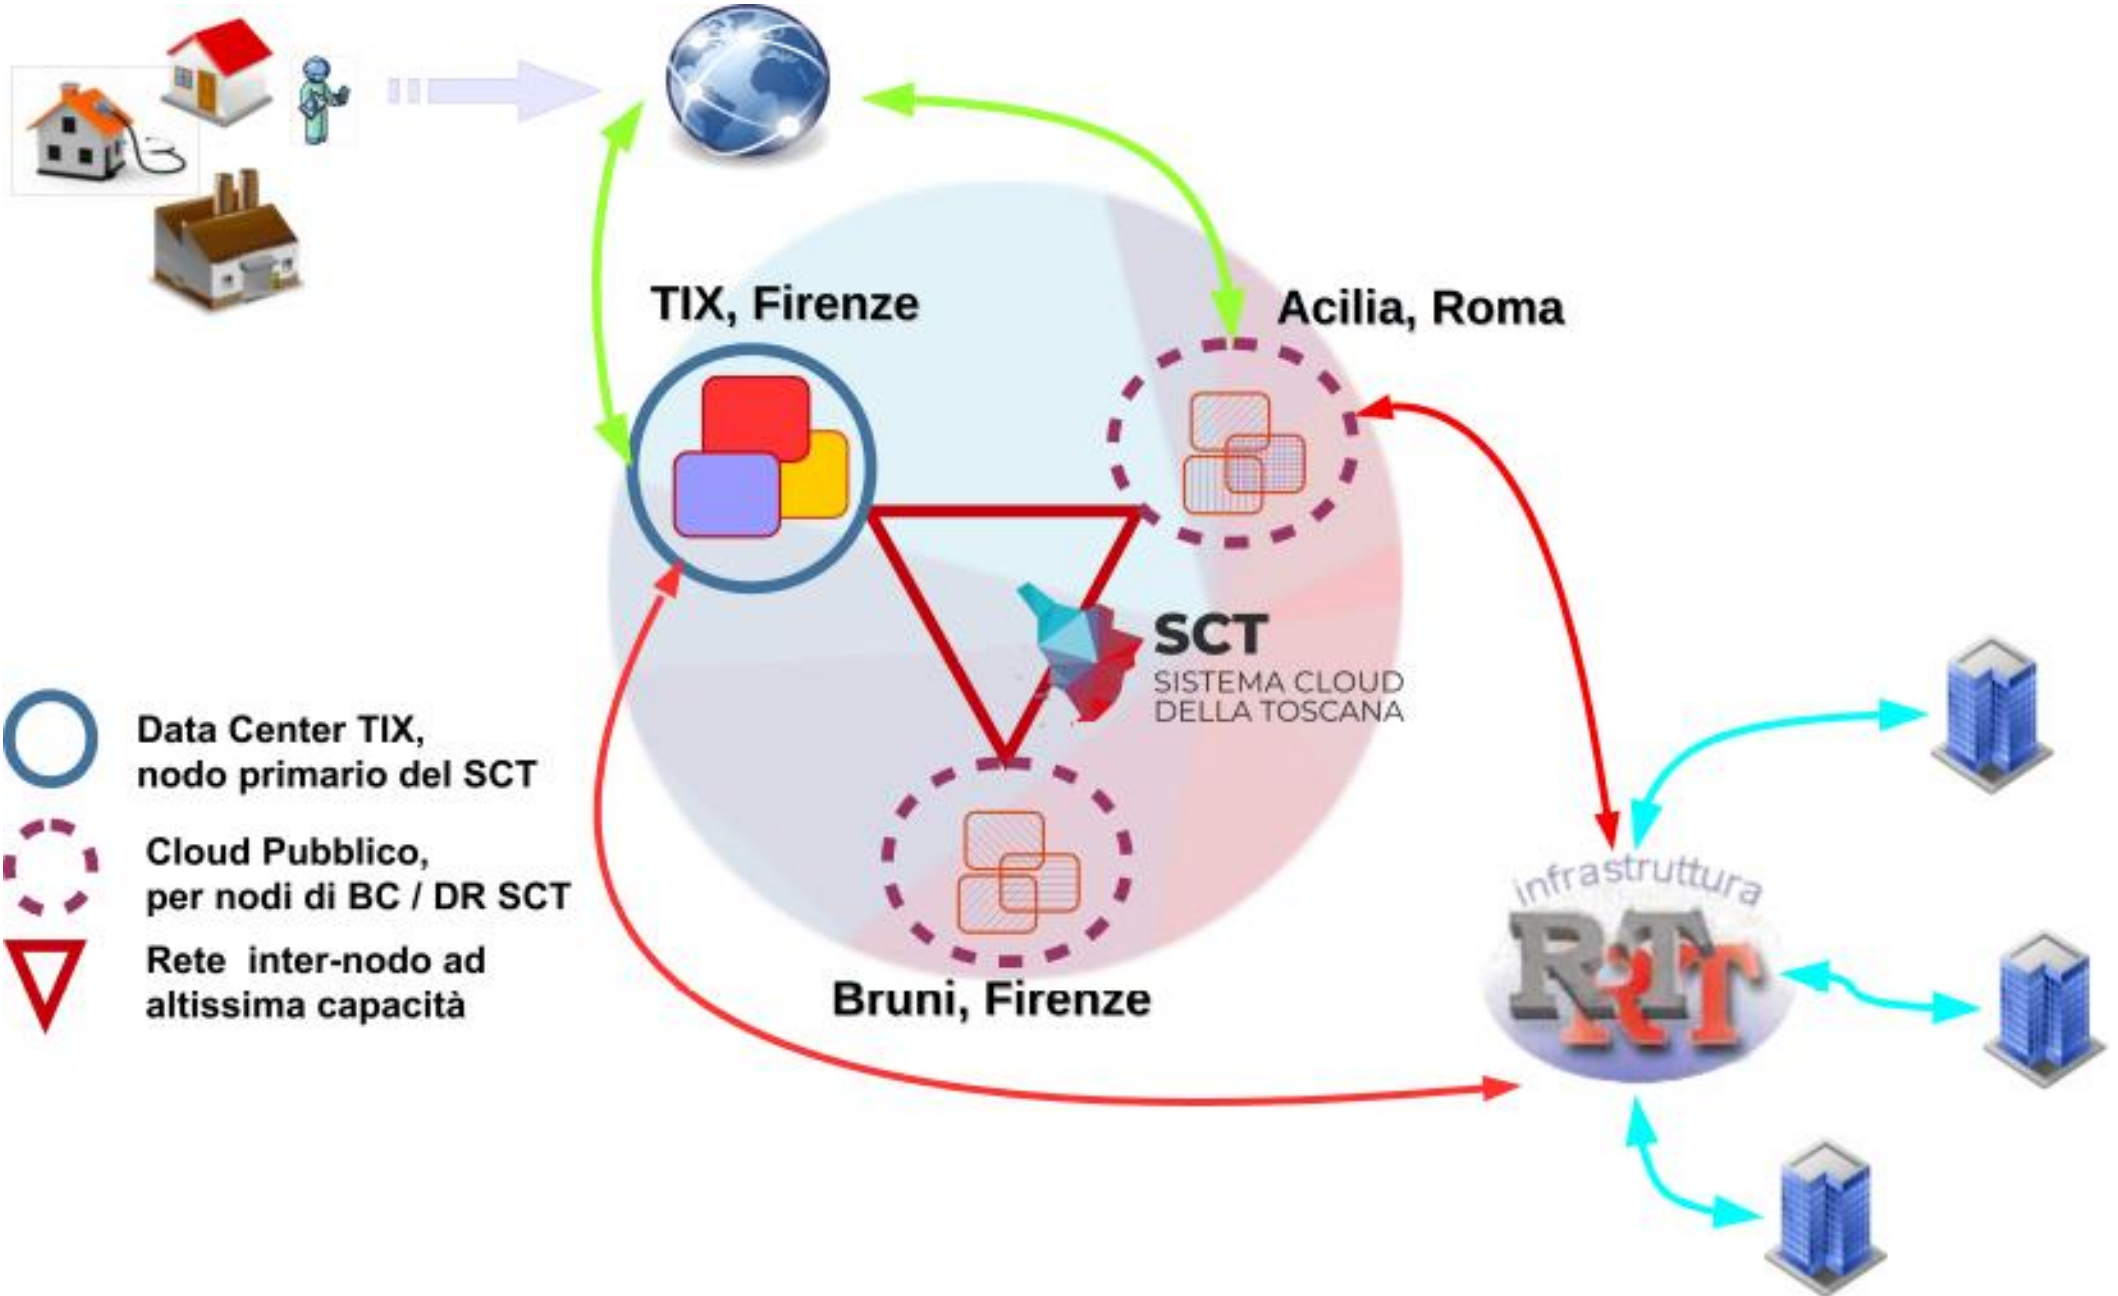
TIX, Firenze

Acilia, Roma

SCT
SISTEMA CLOUD
DELLA TOSCANA

Bruni, Firenze

Data Center TIX,
nodo primario del SCT

Cloud Pubblico,
per nodi di BC / DR SCT

Rete inter-nodo ad
altissima capacità

infrastruttura
RTRT